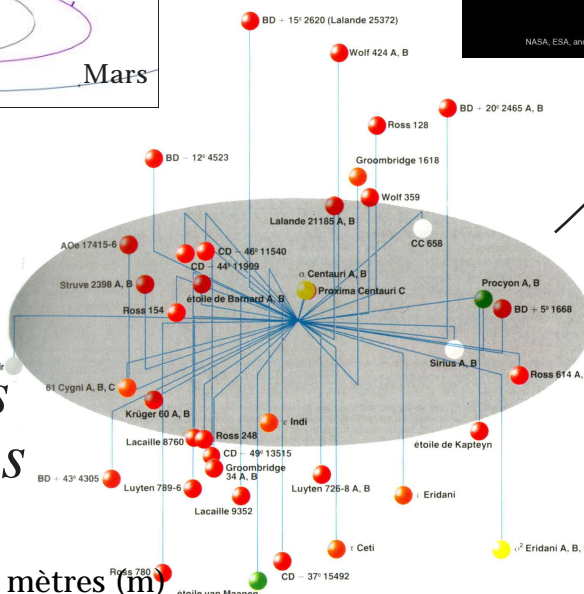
Mars

NASA, ESA, and

BD + 15° 2620 (Lalande 25372)

Wolf 424 A, B

BD + 20° 2465 A, B

Ross 128

BD − 12° 4523

Groombridge 1618

Wolf 359

Lalande 21185 A, B

CC 658

AOe 17415-6

CD − 46° 11540

CD − 44° 11909

Struve 2398 A, B

α Centauri A, B

Proxima Centauri C

étoile de Barnard A, B

Procyon A, B

BD + 5° 1668

Ross 154

Sirius A, B

Ross 614 A, B

61 Cygni A, B, C

Krüger 60 A, B

ε Indi

Lacaille 8760

Ross 248

étoile de Kapteyn

CD − 49° 13515

BD + 43° 4305

Groombridge 34 A, B

Luyten 789-6

Luyten 726-8 A, B

ε Eridani

Lacaille 9352

τ Ceti

$o^2$ Eridani A, B,

Ross 780

CD − 37° 15492

étoile van Maanen

S

S

mètres (m)